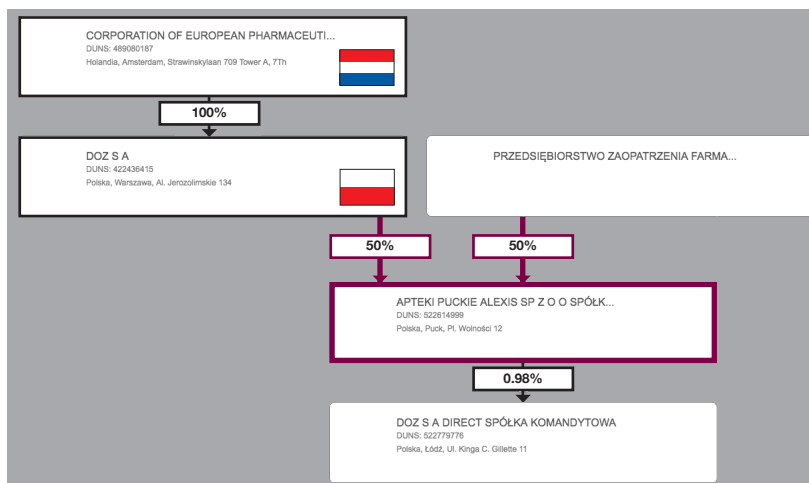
CORPORATION OF EUROPEAN PHARMACEUTI...
DUNS: 489080187
Holandia, Amsterdam, Strawinskylaan 709 Tower A, 7Th

100%

DOZ S A
DUNS: 422436415
Polska, Warszawa, Al. Jerozolimskie 134

PRZEDSIĘBIORSTWO ZAOPATRZENIA FARMA...

50%

50%

APTEKI PUCKIE ALEXIS SP Z O O SPÓŁK...
DUNS: 522614999
Polska, Puck, Pl. Wolności 12

0.98%

DOZ S A DIRECT SPÓŁKA KOMANDYTOWA
DUNS: 522779776
Polska, Łódź, Ul. Kinga C. Gillette 11